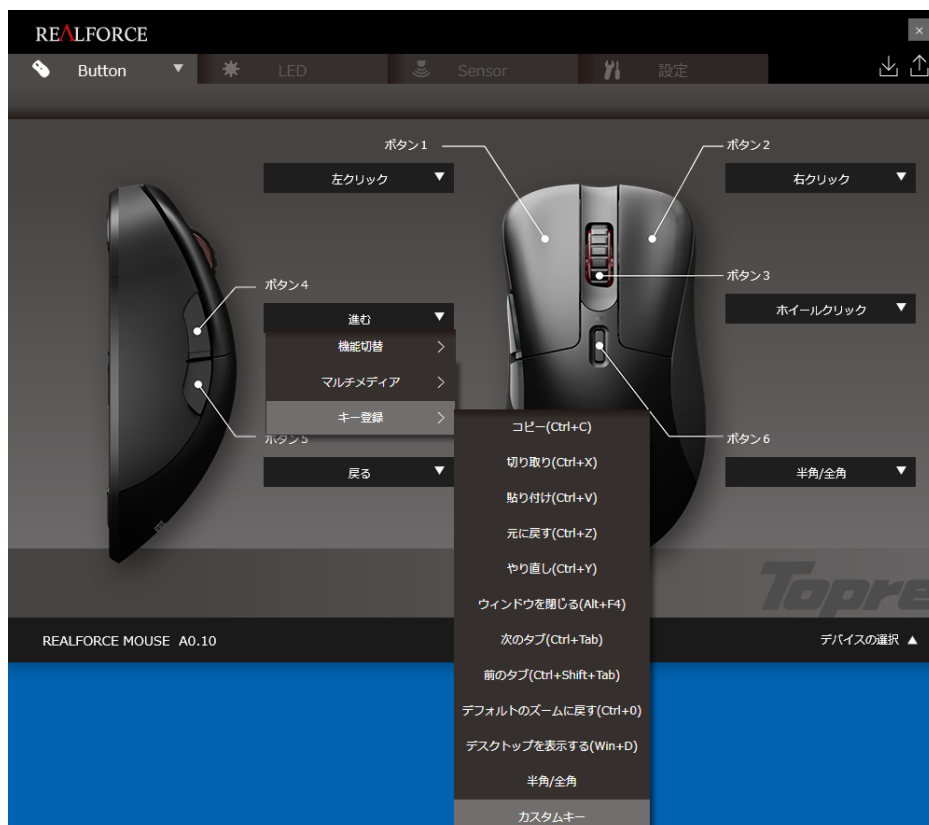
REALFORCE

×

Button

LED

Sensor

設定

ボタン１

左クリック

ボタン２

右クリック

ボタン３

ホイールクリック

ボタン４

進む

機能切替

マルチメディア

キー登録

コピー(Ctrl+C)

切り取り(Ctrl+X)

貼り付け(Ctrl+V)

元に戻す(Ctrl+Z)

やり直し(Ctrl+Y)

ウィンドウを閉じる(Alt+F4)

次のタブ(Ctrl+Tab)

前のタブ(Ctrl+Shift+Tab)

デフォルトのズームに戻す(Ctrl+0)

デスクトップを表示する(Win+D)

半角/全角

カスタムキー

ボタン５

戻る

ボタン６

半角/全角

Topre

REALFORCE MOUSE A0.10

デバイスの選択 ▲